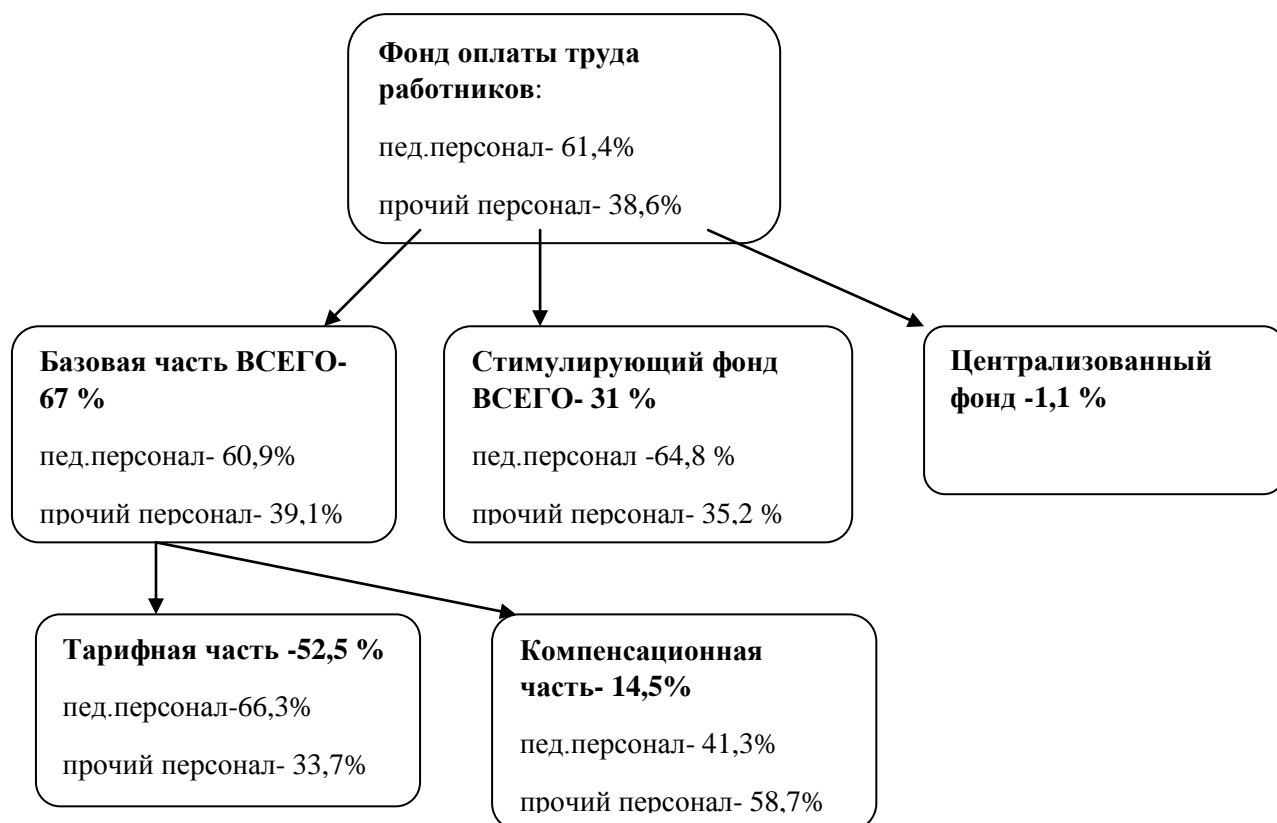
Фонд оплаты труда работников:

пед.персонал- 61,4%

прочий персонал- 38,6%

Базовая часть ВСЕГО- 67 %

пед.персонал- 60,9%

прочий персонал- 39,1%

Стимулирующий фонд ВСЕГО- 31 %

пед.персонал -64,8 %

прочий персонал- 35,2 %

Централизованный фонд -1,1 %

Тарифная часть -52,5 %

пед.персонал-66,3%

прочий персонал- 33,7%

Компенсационная часть- 14,5%

пед.персонал- 41,3%

прочий персонал- 58,7%